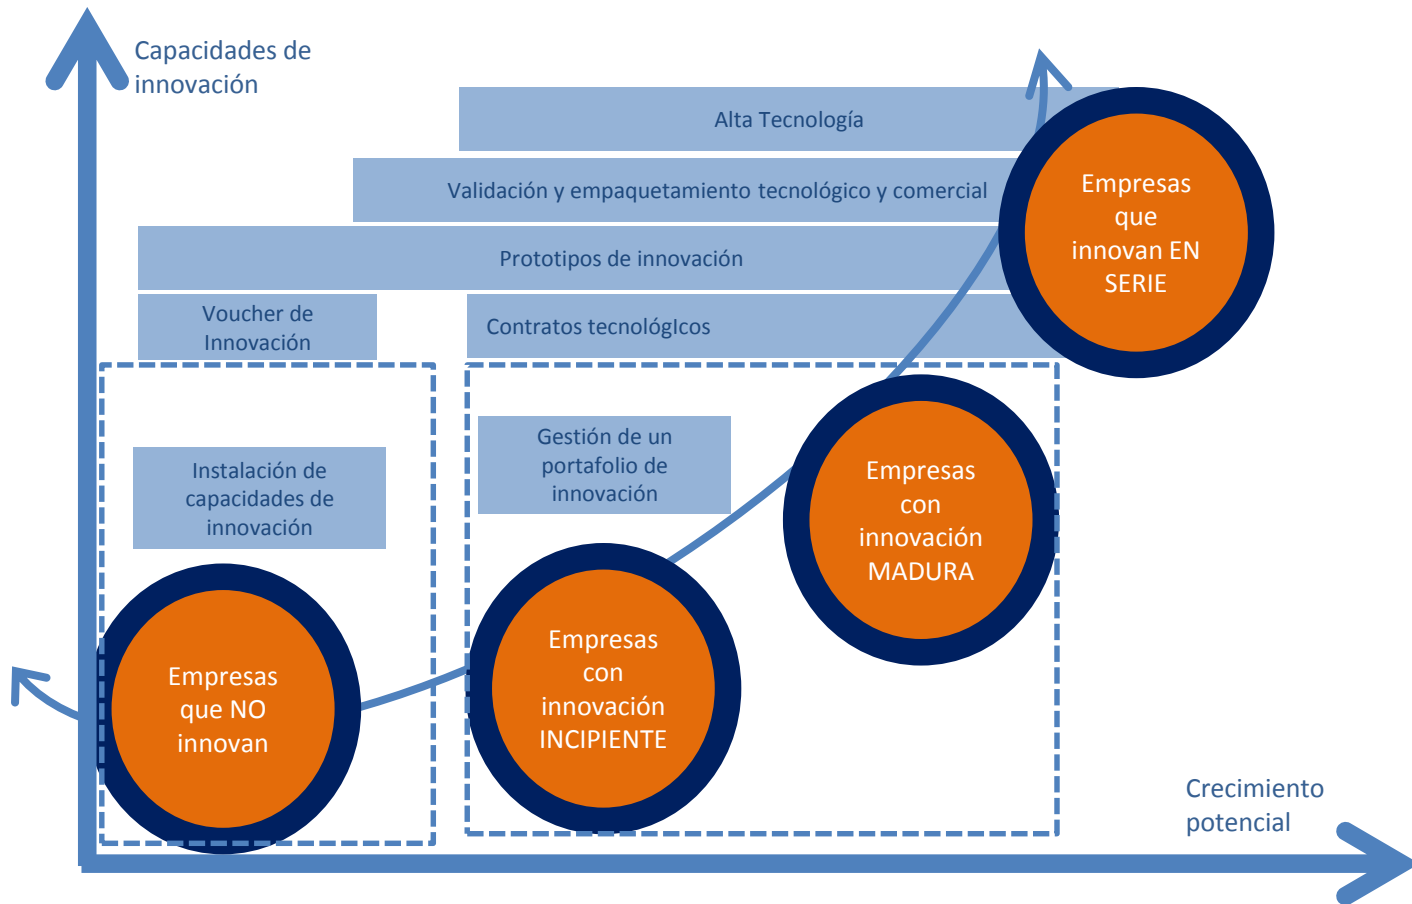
Capacidades de innovación

Alta Tecnología

Validación y empaquetamiento tecnológico y comercial

Prototipos de innovación

Voucher de Innovación

Contratos tecnológIcos

Empresas que innovan EN SERIE

Instalación de capacidades de innovación

Gestión de un portafolio de innovación

Empresas con innovación MADURA

Empresas que NO innovan

Empresas con innovación INCIPIENTE

Crecimiento potencial